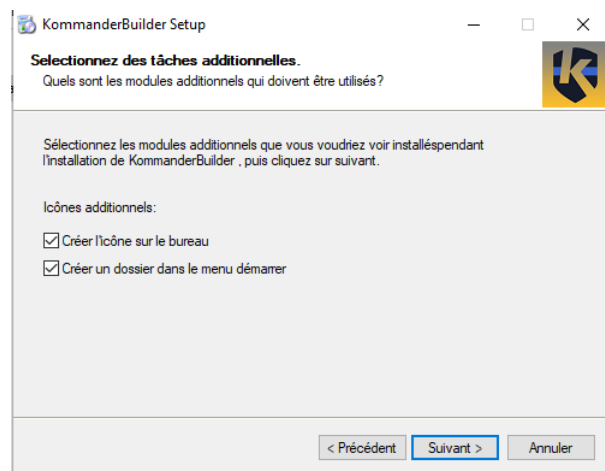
KommanderBuilder Setup

Selectionnez des tâches additionnelles.
Quels sont les modules additionnels qui doivent être utilisés?

Sélectionnez les modules additionnels que vous voudriez voir installéspendant l'installation de KommanderBuilder , puis cliquez sur suivant.

Icônes additionnels:

Créer l'icône sur le bureau

Créer un dossier dans le menu démarrer

< Précédent
Suivant >
Annuler